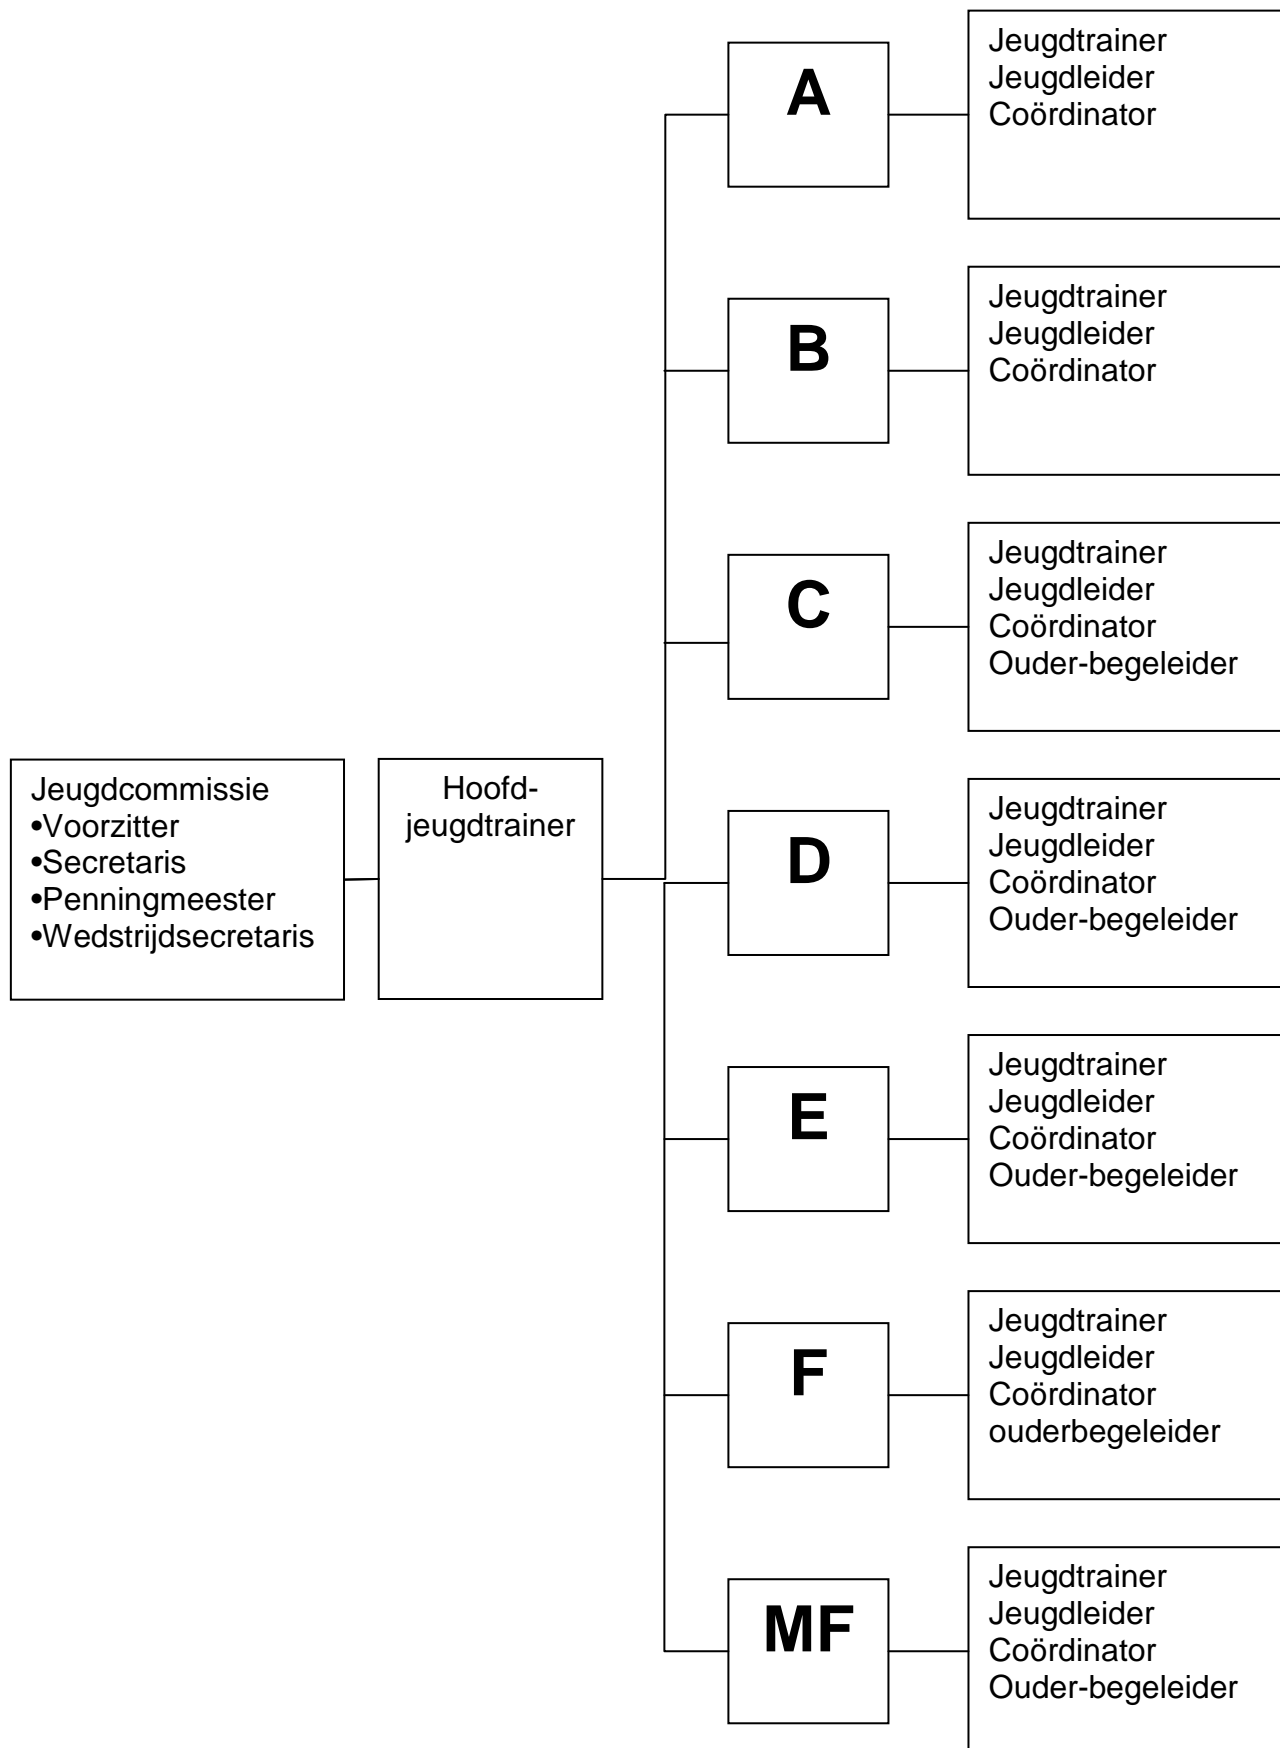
Jeugdcommissie
•Voorzitter
•Secretaris
•Penningmeester
•Wedstrijdsecretaris

Hoofd-jeugdtrainer

A

Jeugdtrainer
Jeugdleider
Coördinator

B

Jeugdtrainer
Jeugdleider
Coördinator

C

Jeugdtrainer
Jeugdleider
Coördinator
Ouder-begeleider

D

Jeugdtrainer
Jeugdleider
Coördinator
Ouder-begeleider

E

Jeugdtrainer
Jeugdleider
Coördinator
Ouder-begeleider

F

Jeugdtrainer
Jeugdleider
Coördinator
ouderbegeleider

MF

Jeugdtrainer
Jeugdleider
Coördinator
Ouder-begeleider